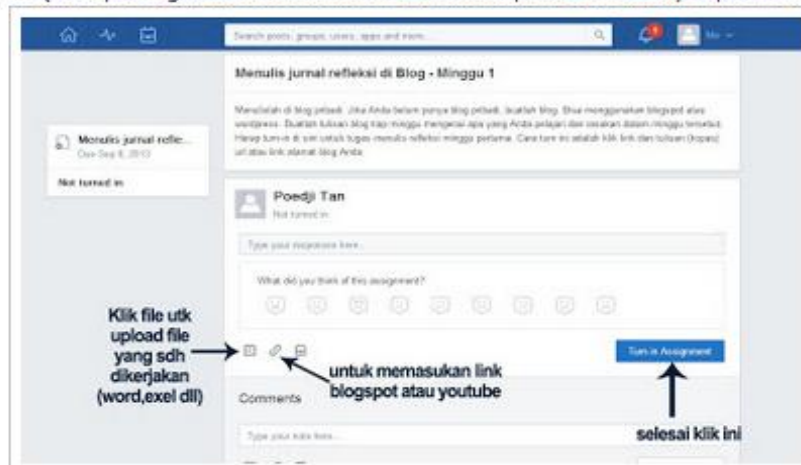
Search posts, groups, users, apps and more...

Me

Menulis jurnal refleksi di Blog - Minggu 1

Menulislah di blog pribadi. Jika Anda belum punya blog pribadi, buatlah blog. Bisa menggunakan blogspot atau wordpress. Buatlah tulisan blog tiap minggu mengenai apa yang Anda pelajari dan rasakan dalam minggu tersebut. Harap turn-in di sini untuk tugas menulis refleksi minggu pertama. Cara turn in adalah klik link dan tuliskan (kopas) url atau link alamat blog Anda.

Menulis jurnal refle...
Due Sep 8, 2013

Not turned in

Poedji Tan
Not turned in

Type your response here...

What did you think of this assignment?

Klik file utk upload file yang sdh dikerjakan (word,exel dll)

untuk memasukan link blogspot atau youtube

Turn in Assignment

Comments

Type your note here...

selesai klik ini